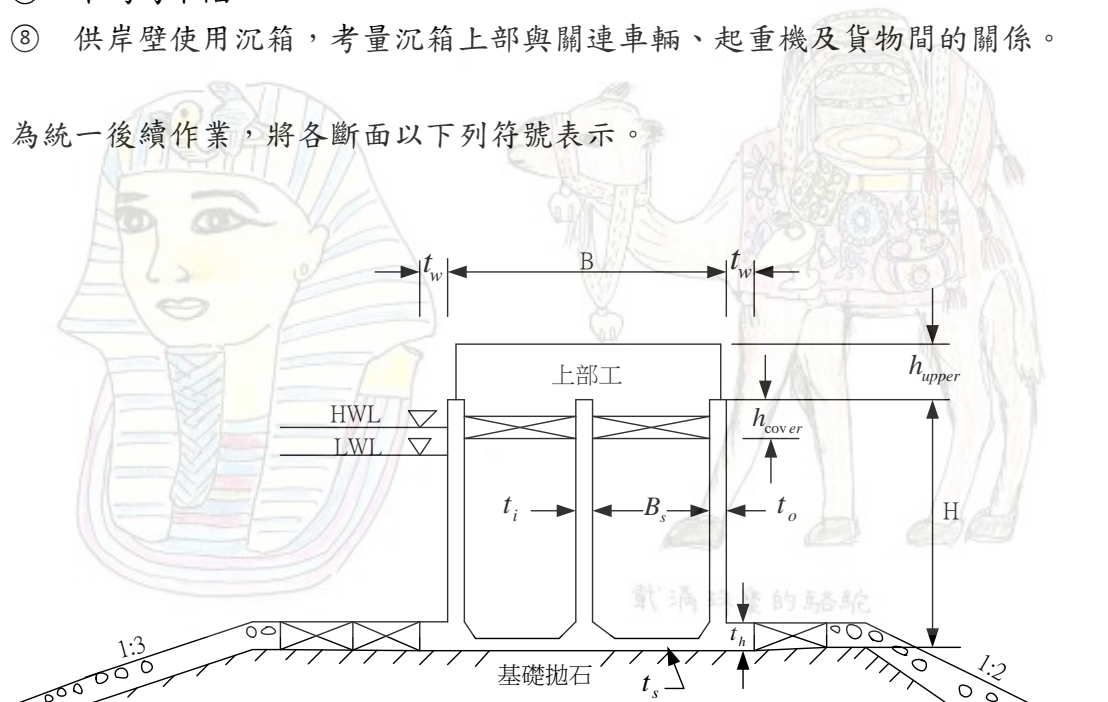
⑧ 供岸壁使用沉箱，考量沉箱上部與關連車輛、起重機及貨物間的關係。

為統一後續作業，將各斷面以下列符號表示。

$t_w$ B $t_w$

上部工 $h_{upper}$

HWL

LWL

$h_{cover}$

$t_i$ $B_s$ $t_o$ H

戴涓的駱駝

$t_h$

1:3 1:2

基礎拋石 $t_s$